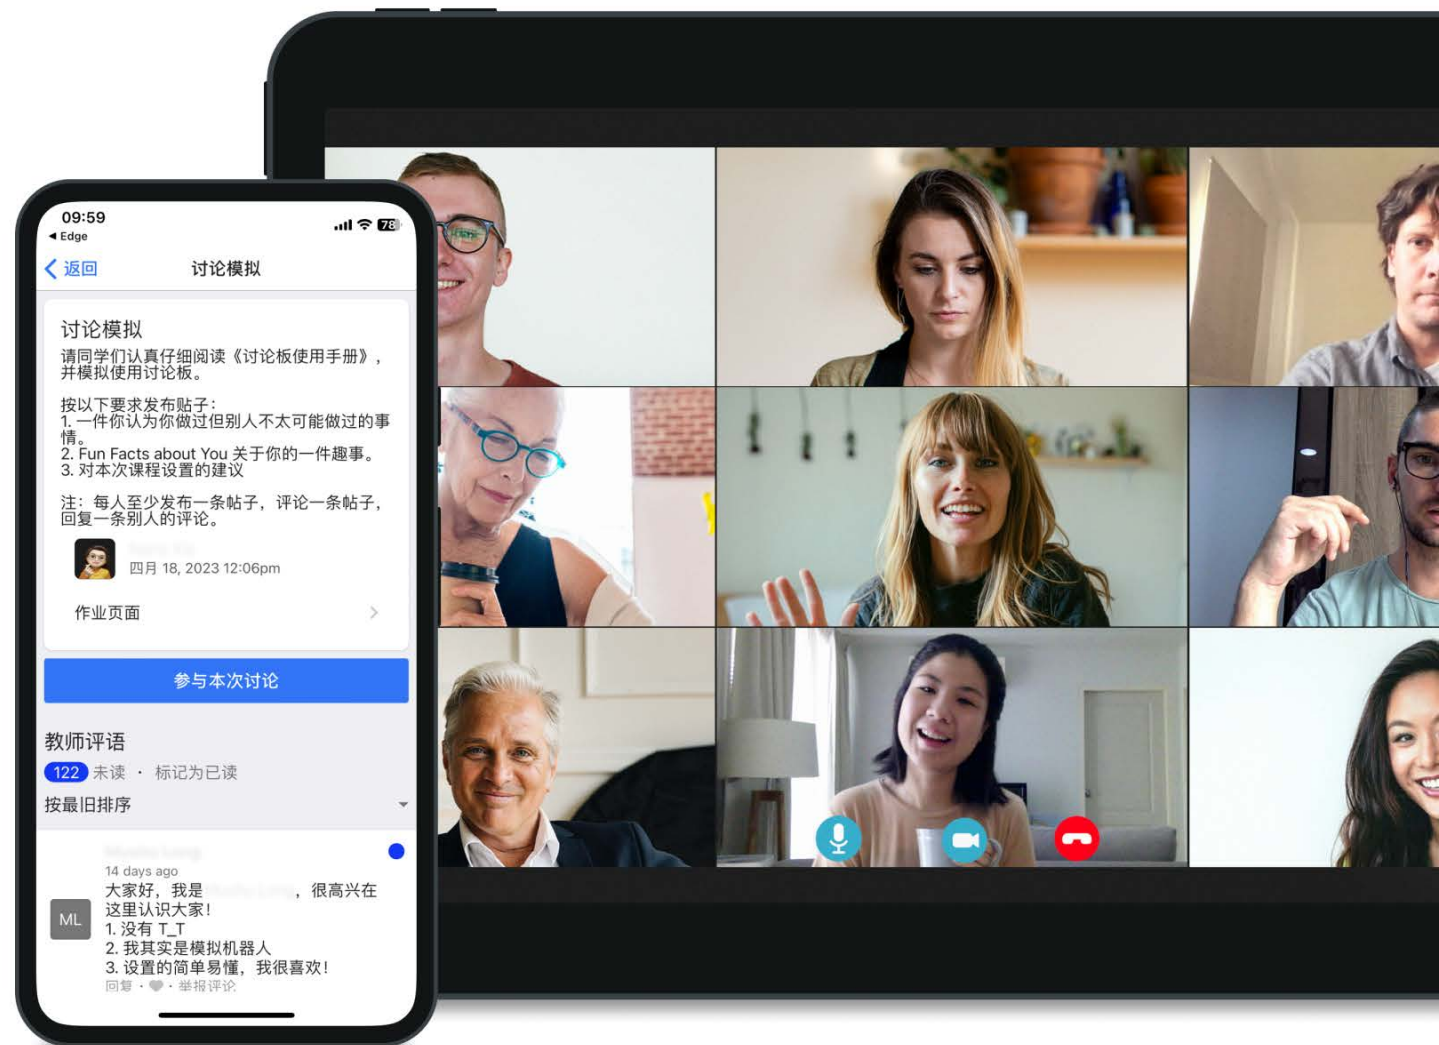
09:59
◂ Edge
78

< 返回
讨论模拟

讨论模拟
请同学们认真仔细阅读《讨论板使用手册》，并模拟使用讨论板。

按以下要求发布贴子：
1. 一件你认为你做过但别人不太可能做过的事情。
2. Fun Facts about You 关于你的一件趣事。
3. 对本次课程设置的建议

注：每人至少发布一条帖子，评论一条帖子，回复一条别人的评论。

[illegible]
四月 18, 2023 12:06pm

作业页面

参与本次讨论

教师评语
122 未读 · 标记为已读
按最旧排序

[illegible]
14 days ago
ML
大家好，我是 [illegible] ，很高兴在这里认识大家！
1. 没有 T_T
2. 我其实是模拟机器人
3. 设置的简单易懂，我很喜欢！
回复 · · 举报评论